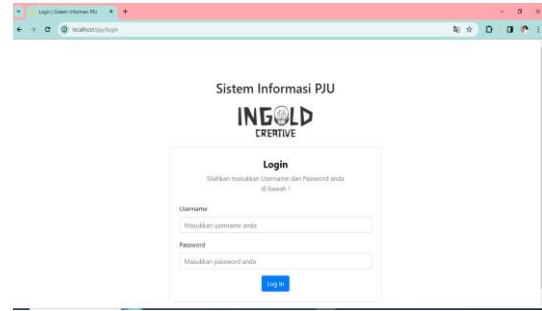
Login | Sistem Informasi PJU
localhost/pju/login

Sistem Informasi PJU

INGOLD
CREATIVE

Login

Silahkan masukkan Username dan Password anda di bawah !

Username

Masukkan username anda

Password

Masukkan password anda

Log in